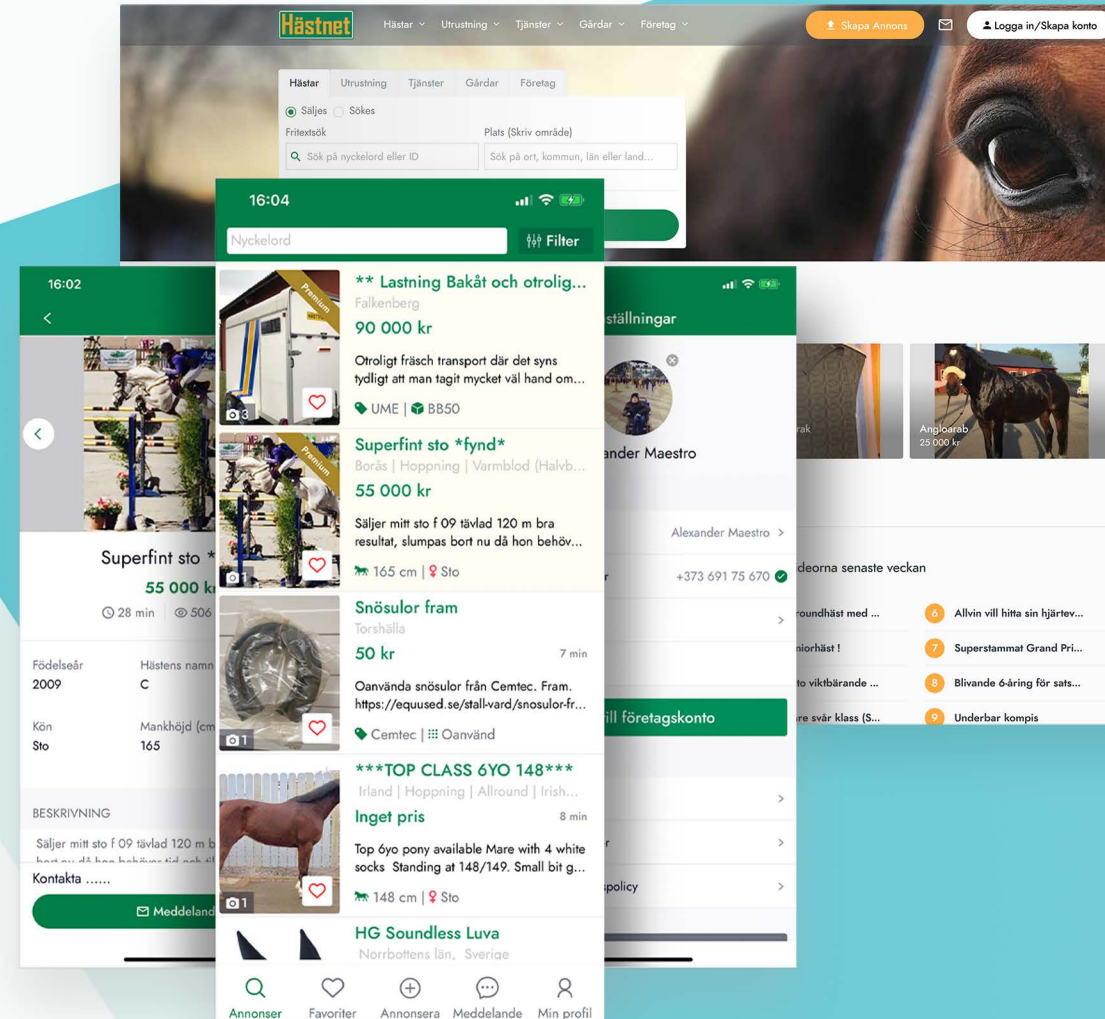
Hästnet Hästar Utrustning Tjänster Gårdar Företag Skapa Annons Logga in/Skapa konto

Hästar Utrustning Tjänster Gårdar Företag

Säljes Sökes

Fritextsök
Sök på nyckelord eller ID

Plats (Skriv område)
Sök på ort, kommun, län eller land...

16:04

Nyckelord Filter

Premium
3
** Lastning Bakåt och otrolig...
Falkenberg
90 000 kr
Otroligt fräsch transport där det syns tydligt att man tagit mycket väl hand om...
UME | BB50

Premium
Superfint sto *fynd*
Borås | Hoppning | Varmblod (Halvb...
55 000 kr
Säljer mitt sto f 09 tävlad 120 m bra resultat, slumpas bort nu då hon behöv...
165 cm | Sto

1
Snösulor fram
Torshälla
50 kr 7 min
Oanvända snösulor från Cemtec. Fram. https://eqused.se/stall-vard/snosulor-fr...
Cemtec | Oanvänd

1
***TOP CLASS 6YO 148***
Irland | Hoppning | Allround | Irish...
Inget pris 8 min
Top 6yo pony available Mare with 4 white socks Standing at 148/149. Small bit g...
148 cm | Sto

HG Soundless Luva
Norrbottens län, Sverige

Annonser Favoriter Annonsera Meddelande Min profil

16:02

Superfint sto *
55 000 k
28 min 506

Födelseår
2009
Hästens namn
C
Kön
Sto
Mankhöjd (cm
165

BESKRIVNING
Säljer mitt sto f 09 tävlad 120 m
Kontakta ......
Meddeland

ställningar
ander Maestro
Alexander Maestro
+373 691 75 670
ill företagskonto
policy

rak
Angloarab
25 000 kr

deorna senaste veckan
roundhäst med ...
niorhäst !
to viktbärande ...
re svår klass (S...
6 Allvin vill hitta sin hjärtev...
7 Superstammat Grand Pri...
8 Blivande 6-åring för sats...
9 Underbar kompis